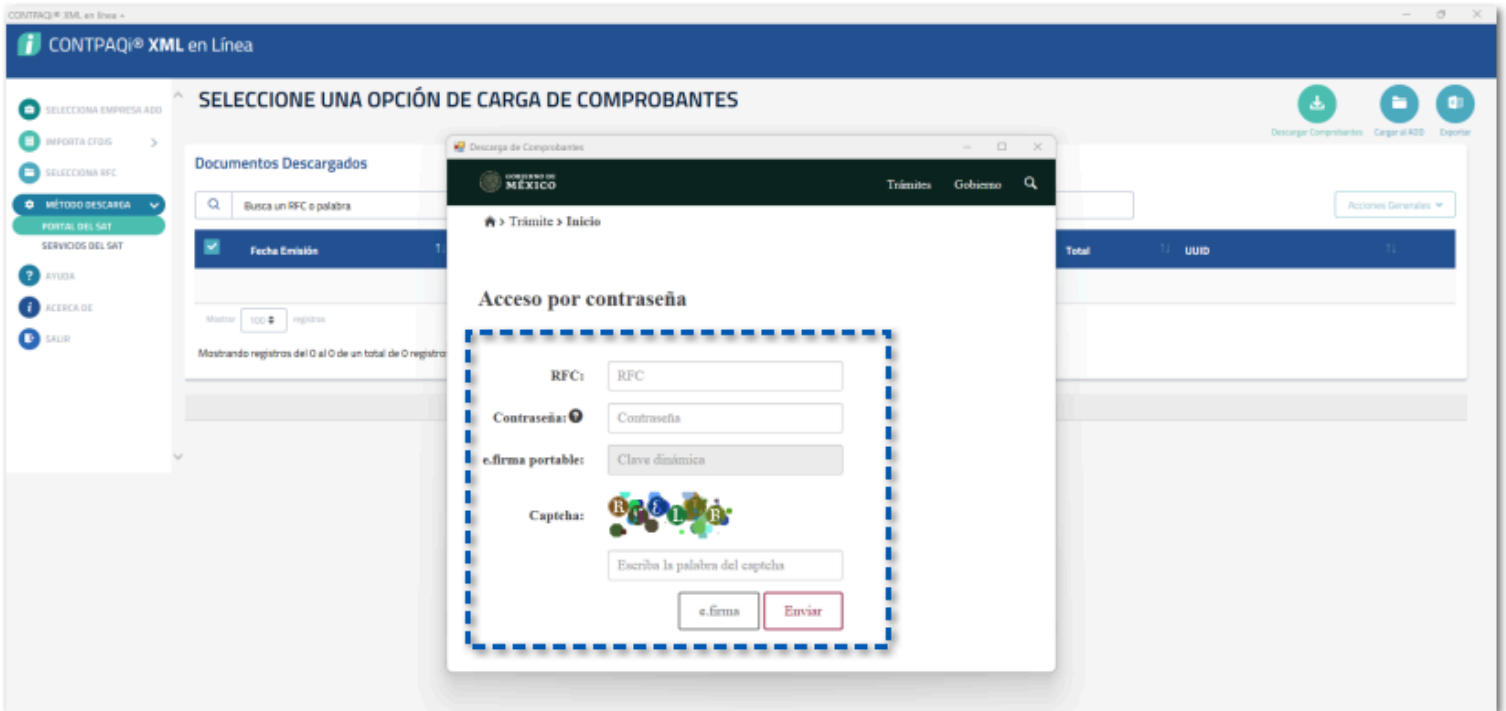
CONTPAQi® XML en línea +

CONTPAQi® XML en Línea

SELECCIONA EMPRESA ADD
IMPORTA CFDIS
SELECCIONA RFC
MÉTODO DESCARGA
PORTAL DEL SAT
SERVICIOS DEL SAT
AYUDA
ACERCA DE
SALIR

SELECCIONE UNA OPCIÓN DE CARGA DE COMPROBANTES

Descargar Comprobantes
Cargar al ADD
Exportar

Documentos Descargados

Busca un RFC o palabra

Acciones Generales

Fecha Emisión
Total
UUID

Mostrar 100 registros

Mostrando registros del 0 al 0 de un total de 0 registros

Descarga de Comprobantes

GOBIERNO DE MÉXICO
Trámites
Gobierno

> Trámite > Inicio

Acceso por contraseña

RFC:
RFC
Contraseña:
Contraseña
e.firma portable:
Clave dinámica
Captcha:
Escriba la palabra del captcha
e.firma
Enviar